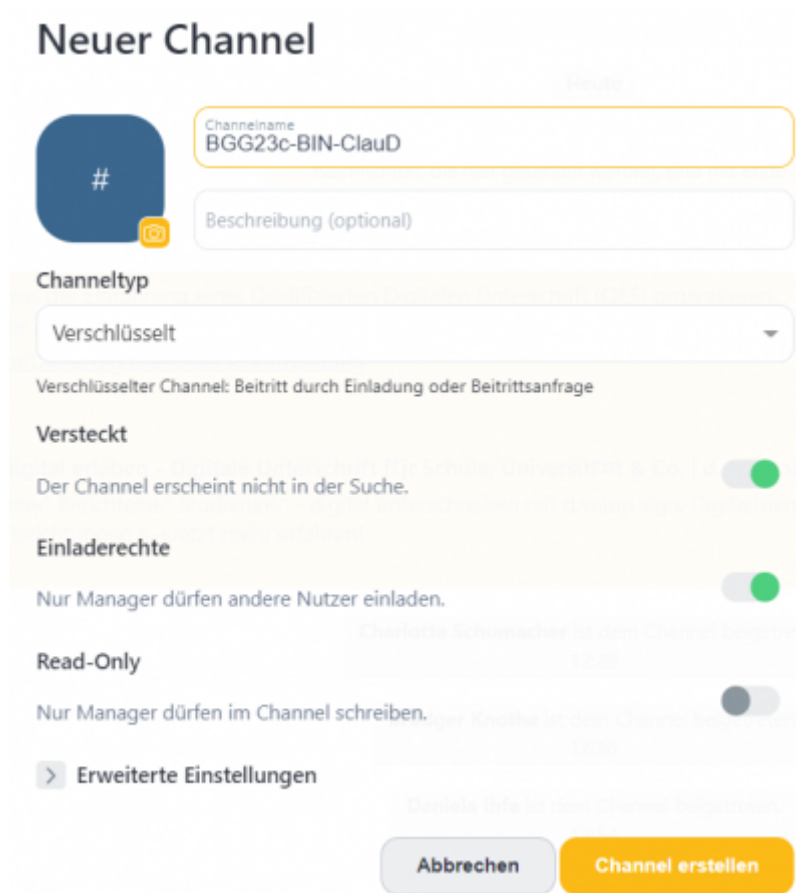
Neuer Channel

#

Channelname
BGG23c-BIN-ClauD

Beschreibung (optional)

Channeltyp

Verschlüsselt

Verschlüsselter Channel: Beitritt durch Einladung oder Beitrittsanfrage

Versteckt

Der Channel erscheint nicht in der Suche.

Einladerechte

Nur Manager dürfen andere Nutzer einladen.

Read-Only

Nur Manager dürfen im Channel schreiben.

Erweiterte Einstellungen

Abbrechen

Channel erstellen